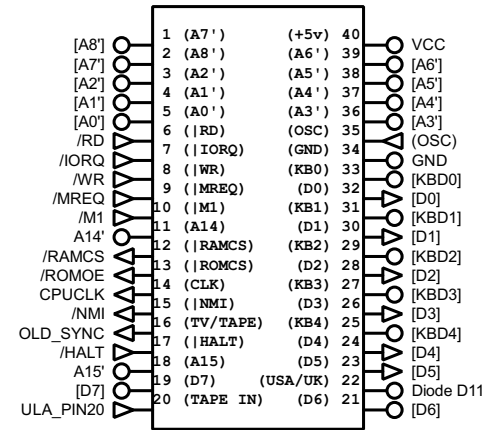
[A8']
[A7']
[A2']
[A1']
[A0']
/RD
/IORQ
/WR
/MREQ
/M1
A14'
/RAMCS
/ROMOE
CPUCLK
/NMI
OLD_SYNC
/HALT
A15'
[D7]
ULA_PIN20

1 (A7')
2 (A8')
3 (A2')
4 (A1')
5 (A0')
6 (|RD)
7 (|IORQ)
8 (|WR)
9 (|MREQ)
10 (|M1)
11 (A14)
12 (|RAMCS)
13 (|ROMCS)
14 (CLK)
15 (|NMI)
16 (TV/TAPE)
17 (|HALT)
18 (A15)
19 (D7)
20 (TAPE IN)

(+5v) 40
(A6') 39
(A5') 38
(A4') 37
(A3') 36
(OSC) 35
(GND) 34
(KB0) 33
(D0) 32
(KB1) 31
(D1) 30
(KB2) 29
(D2) 28
(KB3) 27
(D3) 26
(KB4) 25
(D4) 24
(D5) 23
(USA/UK) 22
(D6) 21

VCC
[A6']
[A5']
[A4']
[A3']
(OSC)
GND
[KBD0]
[D0]
[KBD1]
[D1]
[KBD2]
[D2]
[KBD3]
[D3]
[KBD4]
[D4]
[D5]
Diode D11
[D6]